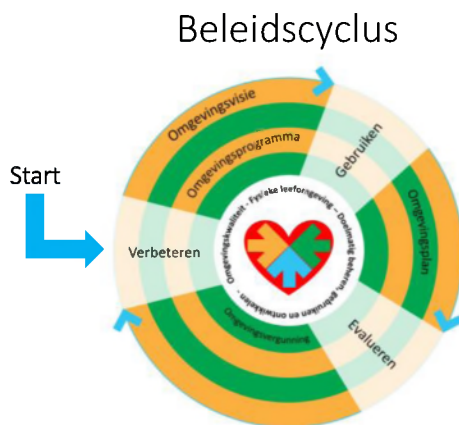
Beleidscyclus

Start

Omgevingsvisie

Omgevingsprogramma

Gebruiken

Omgevingsplan

Verbeteren

Omgevingskwaliteit - Fysieke leefomgeving - Doelmatig beheren, gebruiken en ontwikkelen

Omgevingsvergunning

Evalueren